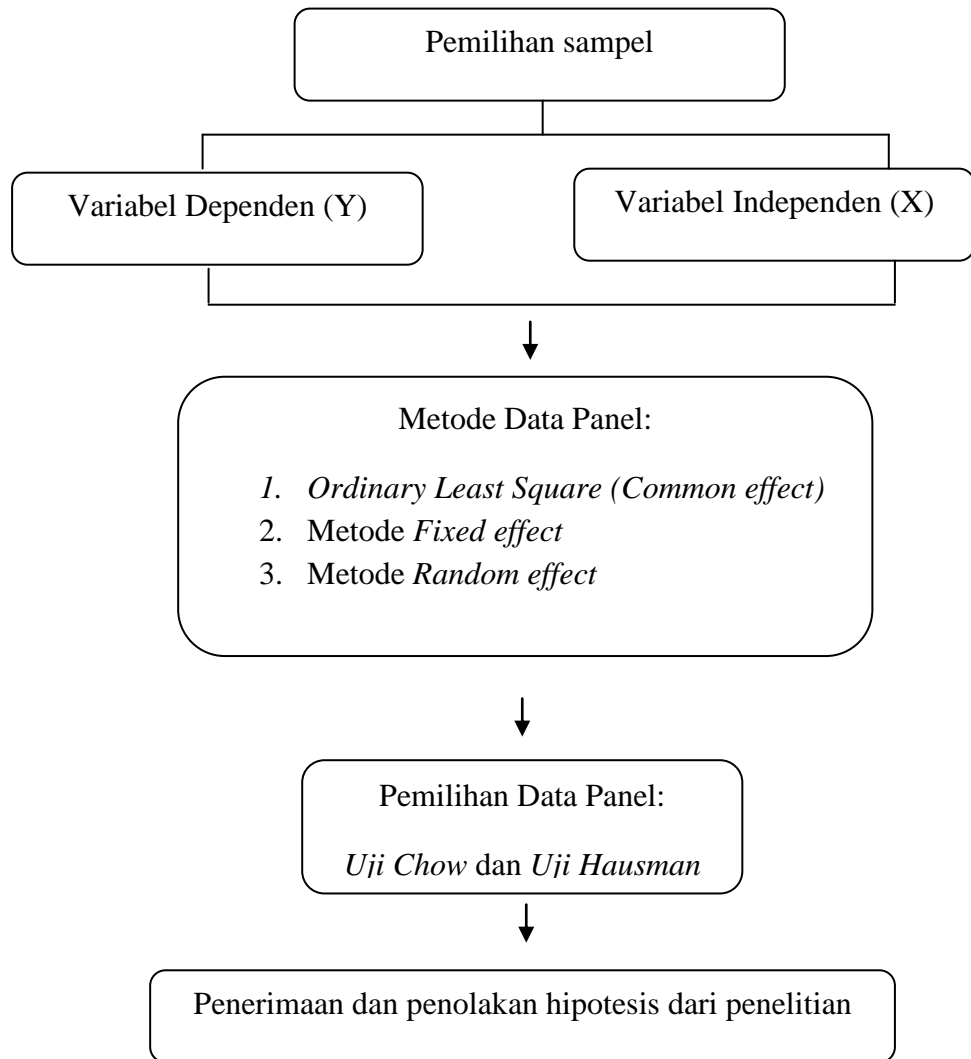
Pemilihan sampel

Variabel Dependen (Y)

Variabel Independen (X)

Metode Data Panel:

1. Ordinary Least Square (Common effect)
2. Metode Fixed effect
3. Metode Random effect

Pemilihan Data Panel:

Uji Chow dan Uji Hausman

Penerimaan dan penolakan hipotesis dari penelitian